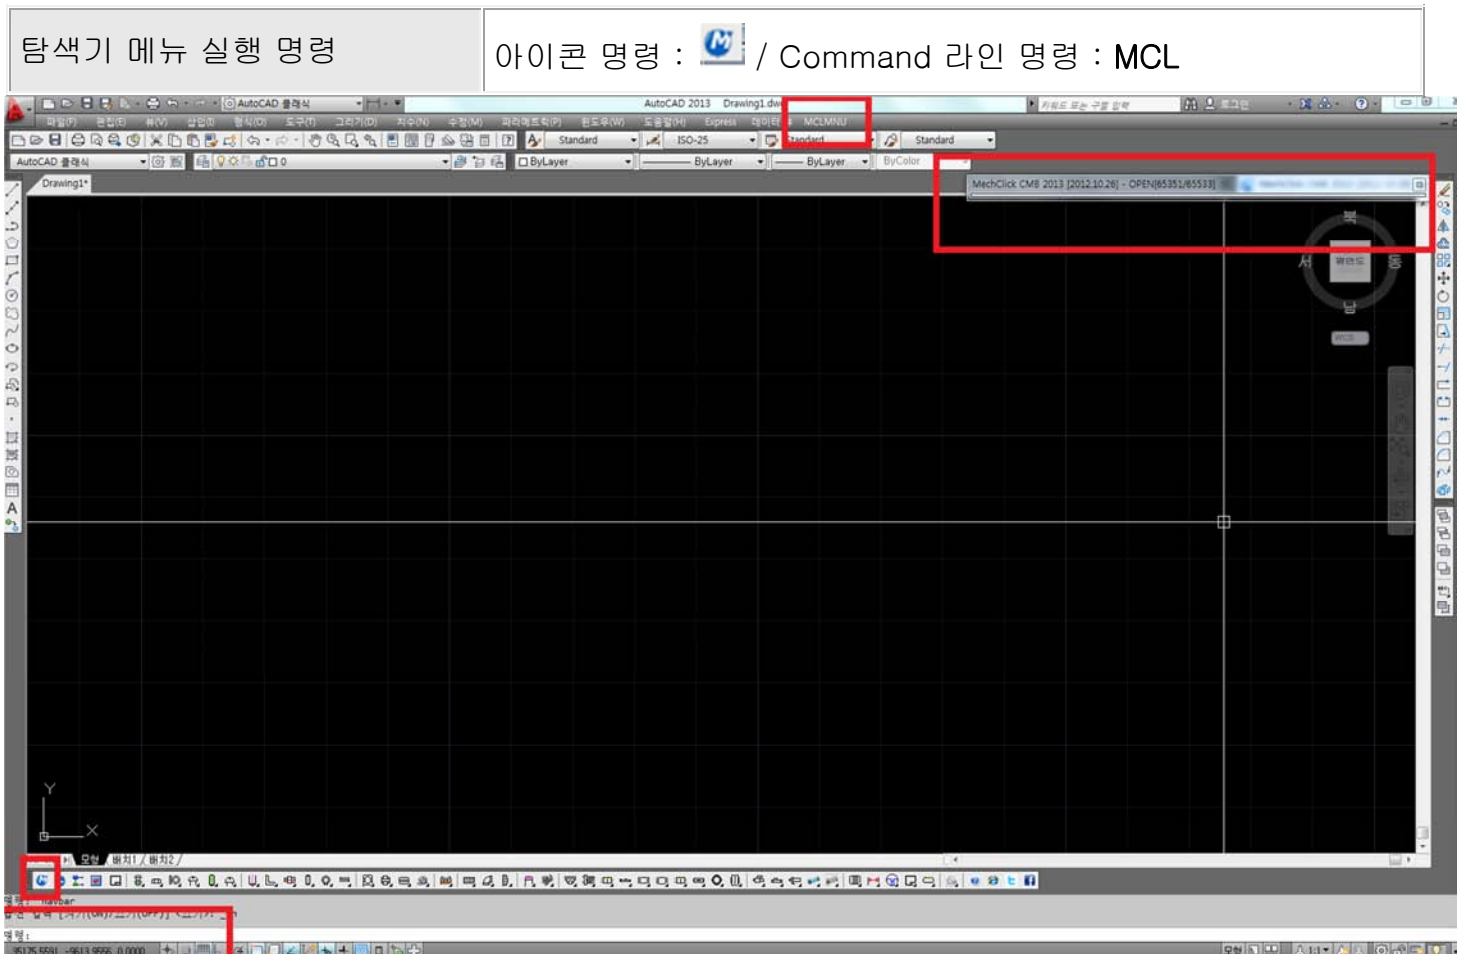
| 탐색기 메뉴 실행 명령 | 아이콘 명령 : / Command 라인 명령 : MCL |
|---|---|

AutoCAD 클래식
AutoCAD 2013 Drawing1.dwg
파일(F) 편집(E) 뷰(V) 삽입(I) 형식(O) 도구(T) 그리기(D) 치수(N) 수정(M) 파라메트릭(P) 윈도우(W) 도움말(H) Express 데이터 MCLMNU
Standard ISO-25 Standard Standard
AutoCAD 클래식
ByLayer ByLayer ByLayer ByColor
Drawing1*
MechClick CMB 2013 [2012.10.26] - OPEN[65351/65533]
북
서 동
남
WCS
Y
X
모형 배치1 배치2
명령: navbar
명령: